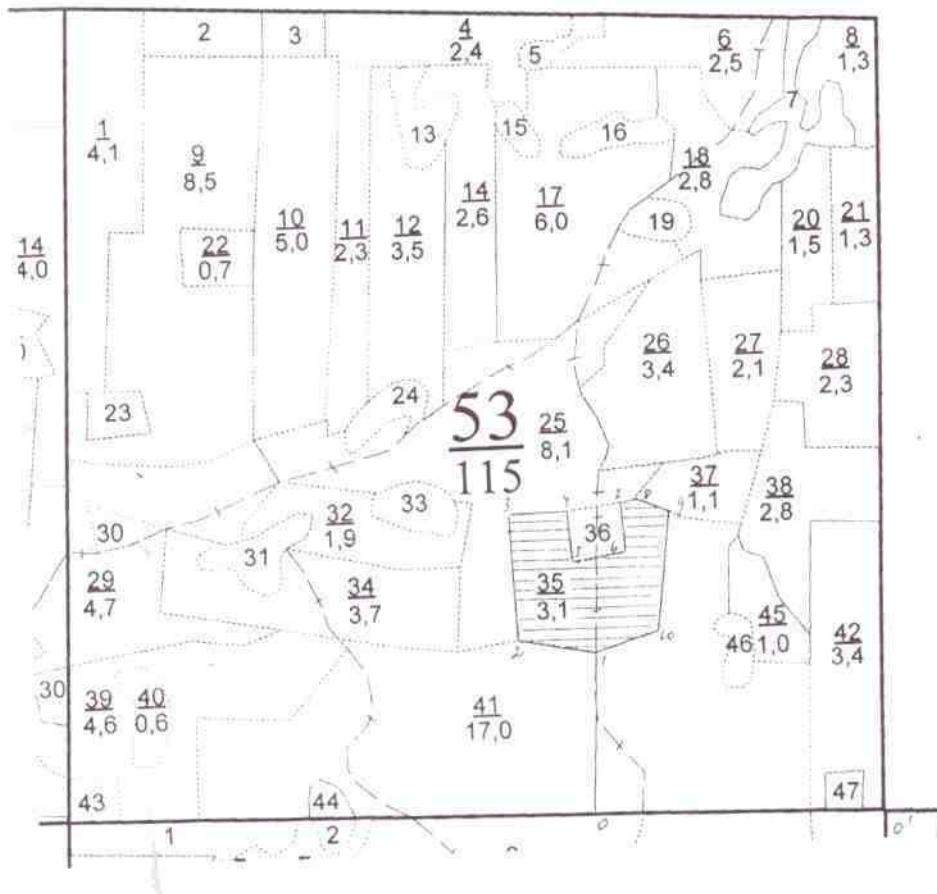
2 3 $\frac{4}{2,4}$ 5 $\frac{6}{2,5}$ $\frac{8}{1,3}$

7

$\frac{1}{4,1}$ $\frac{9}{8,5}$ 13 15 16 $\frac{18}{2,8}$

$\frac{14}{2,6}$ $\frac{17}{6,0}$ 19

$\frac{14}{4,0}$ $\frac{22}{0,7}$ $\frac{10}{5,0}$ $\frac{11}{2,3}$ $\frac{12}{3,5}$ $\frac{20}{1,5}$ $\frac{21}{1,3}$

$\frac{26}{3,4}$ $\frac{27}{2,1}$ $\frac{28}{2,3}$

23 24 $\frac{53}{115}$ $\frac{25}{8,1}$

33 $\frac{37}{1,1}$ $\frac{38}{2,8}$

30 $\frac{32}{1,9}$ 36

31

$\frac{29}{4,7}$ $\frac{34}{3,7}$ $\frac{35}{3,1}$ 46 $\frac{45}{1,0}$ $\frac{42}{3,4}$

30 $\frac{39}{4,6}$ $\frac{40}{0,6}$ $\frac{41}{17,0}$

43 44 47

1 2